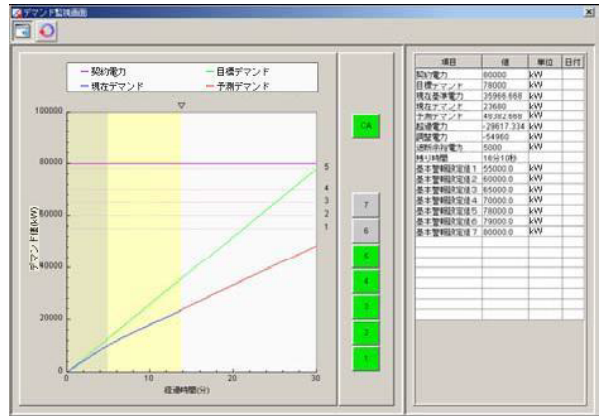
デマンド監視画面

契約電力
目標デマンド
現在デマンド
予測デマンド

100000
80000
60000
40000
20000
0

デマンド値(kW)

0
10
20
30
経過時間(分)

5
4
3
2
1

CA
7
6
5
4
3
2
1

| 項目 | 値 | 単位 | 日付 |
|---|---|---|---|
| 契約電力 | 80000 | kW | |
| 目標デマンド | 78000 | kW | |
| 現在基準電力 | 35966.668 | kW | |
| 現在デマンド | 23680 | kW | |
| 予測デマンド | 49382.666 | kW | |
| 超過電力 | -29617.334 | kW | |
| 調整電力 | -54960 | kW | |
| 遮断保存電力 | 5000 | kW | |
| 残り時間 | 16分10秒 | | |
| 基本警報設定値1 | 55000.0 | kW | |
| 基本警報設定値2 | 60000.0 | kW | |
| 基本警報設定値3 | 65000.0 | kW | |
| 基本警報設定値4 | 70000.0 | kW | |
| 基本警報設定値5 | 78000.0 | kW | |
| 基本警報設定値6 | 79000.0 | kW | |
| 基本警報設定値7 | 80000.0 | kW | |